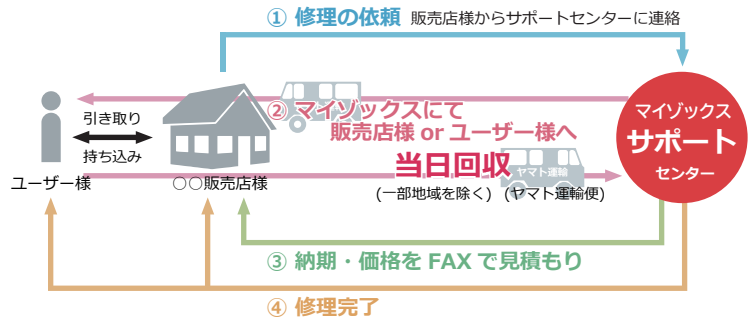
① 修理の依頼 販売店様からサポートセンターに連絡

引き取り
持ち込み

ユーザー様
○○販売店様

② マイゾックスにて
販売店様 or ユーザー様へ
当日回収
(一部地域を除く) (ヤマト運輸便)

ヤマト運輸

マイゾックス
サポート
センター

③ 納期・価格を FAX で見積もり

④ 修理完了